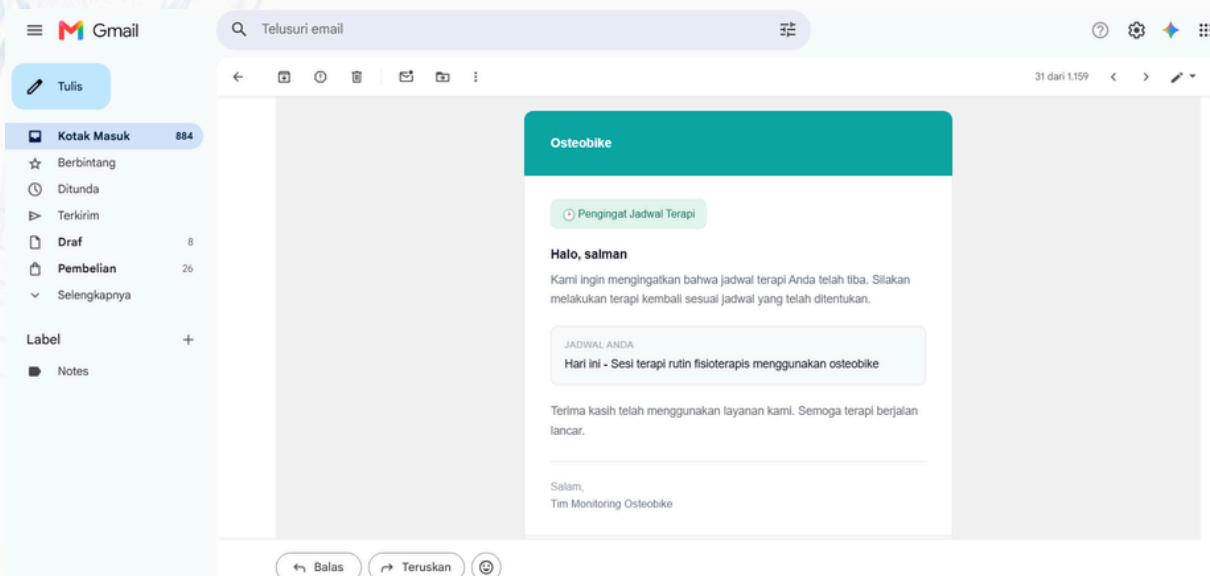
Gmail

Telusuri email

Tulis

Kotak Masuk 884
Berbintang
Ditunda
Terkirim
Draf 8
Pembelian 26
Selengkapnya

Label +
Notes

31 dari 1.159

Osteobike

Pengingat Jadwal Terapi

Halo, salman

Kami ingin mengingatkan bahwa jadwal terapi Anda telah tiba. Silakan melakukan terapi kembali sesuai jadwal yang telah ditentukan.

JADWAL ANDA
Hari ini - Sesi terapi rutin fisioterapis menggunakan osteobike

Terima kasih telah menggunakan layanan kami. Semoga terapi berjalan lancar.

Salam,
Tim Monitoring Osteobike

Balas
Teruskan